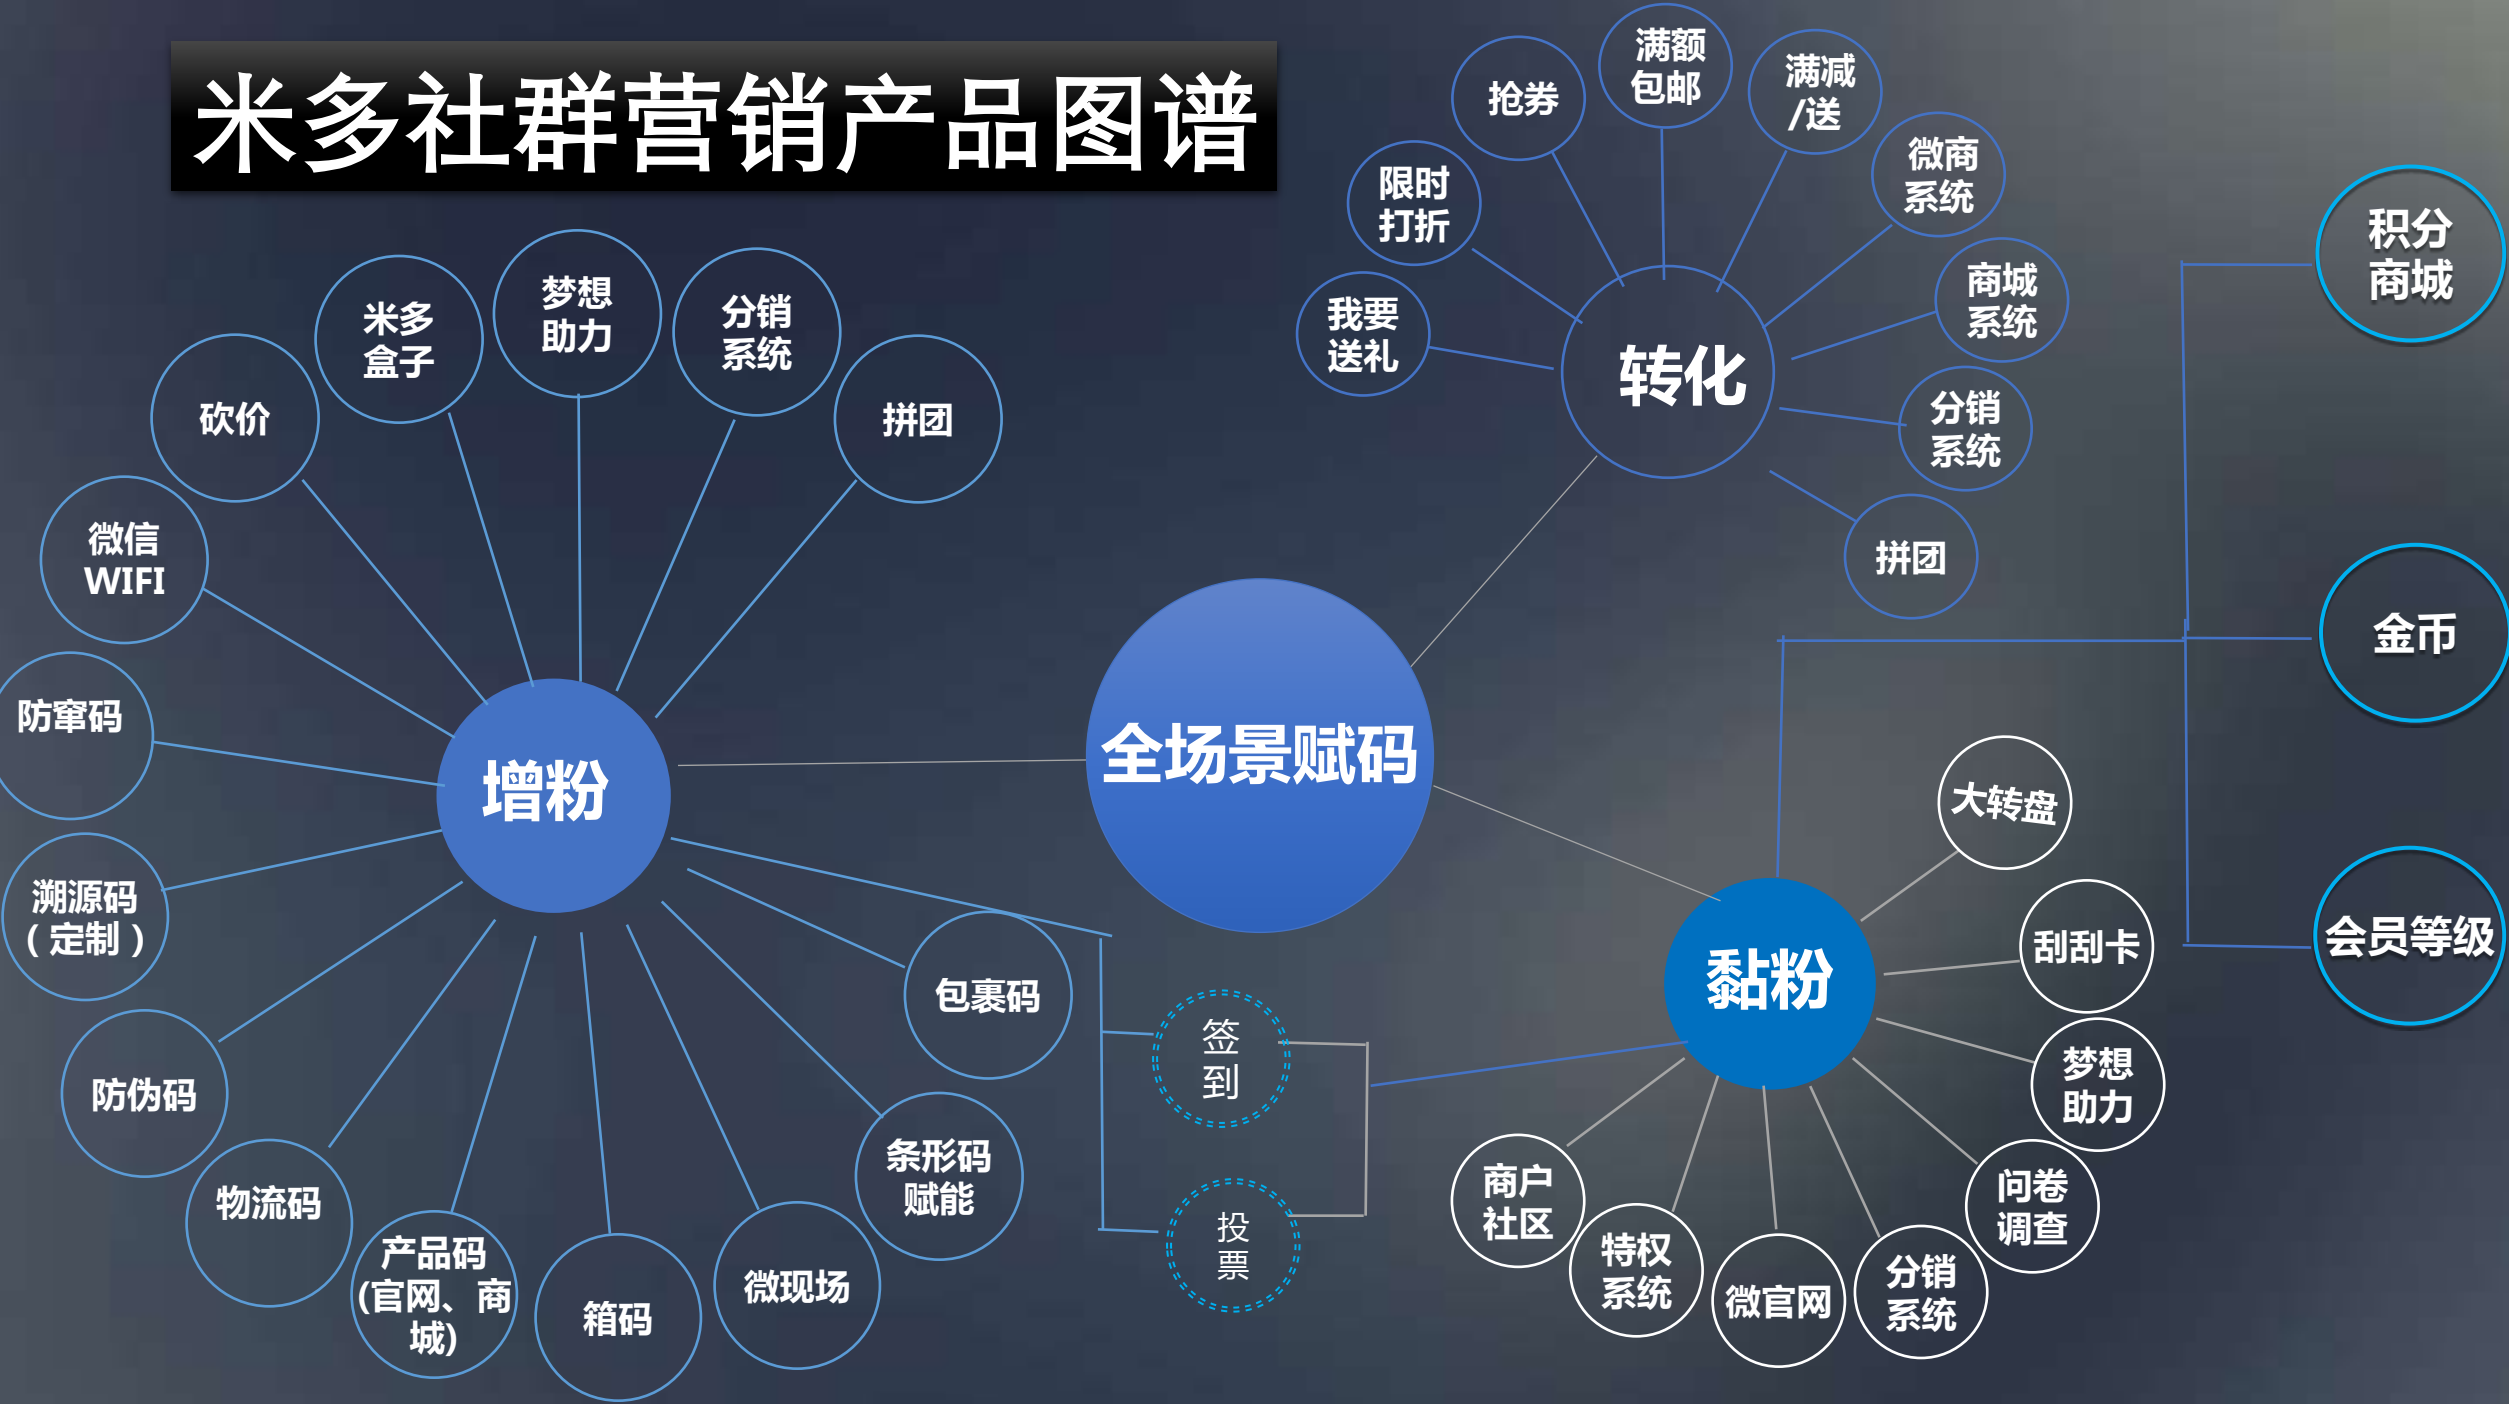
米多社群营销产品图谱

全场景赋码

增粉

砍价
米多盒子
梦想助力
分销系统
拼团
微信WIFI
防窜码
溯源码（定制）
防伪码
物流码
产品码(官网、商城)
箱码
微现场
条形码赋能
包裹码

签到
投票

转化

抢券
满额包邮
满减/送
微商系统
限时打折
我要送礼
商城系统
分销系统
拼团

黏粉

大转盘
刮刮卡
梦想助力
问卷调查
分销系统
微官网
特权系统
商户社区

积分商城
金币
会员等级